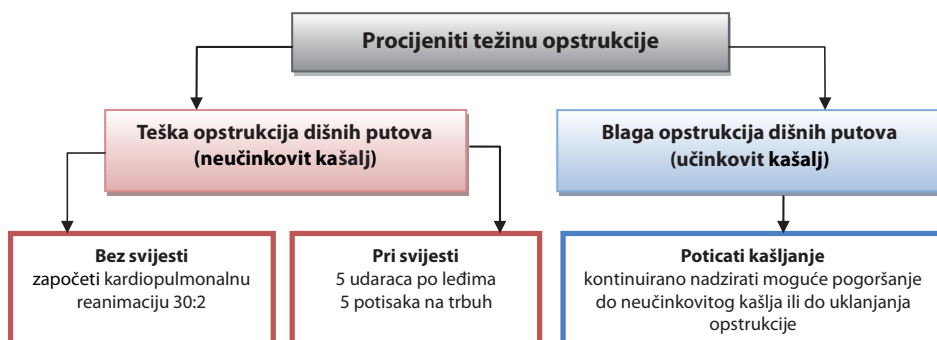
Procijeniti težinu opstrukcije

Teška opstrukcija dišnih putova
(neučinkovit kašalj)

Blaga opstrukcija dišnih putova
(učinkovit kašalj)

Bez svijesti
započeti kardiopulmonalnu reanimaciju 30:2

Pri svijesti
5 udaraca po leđima
5 potisaka na trbuh

Poticati kašljanje
kontinuirano nadzirati moguće pogoršanje do neučinkovitog kašlja ili do uklanjanja opstrukcije